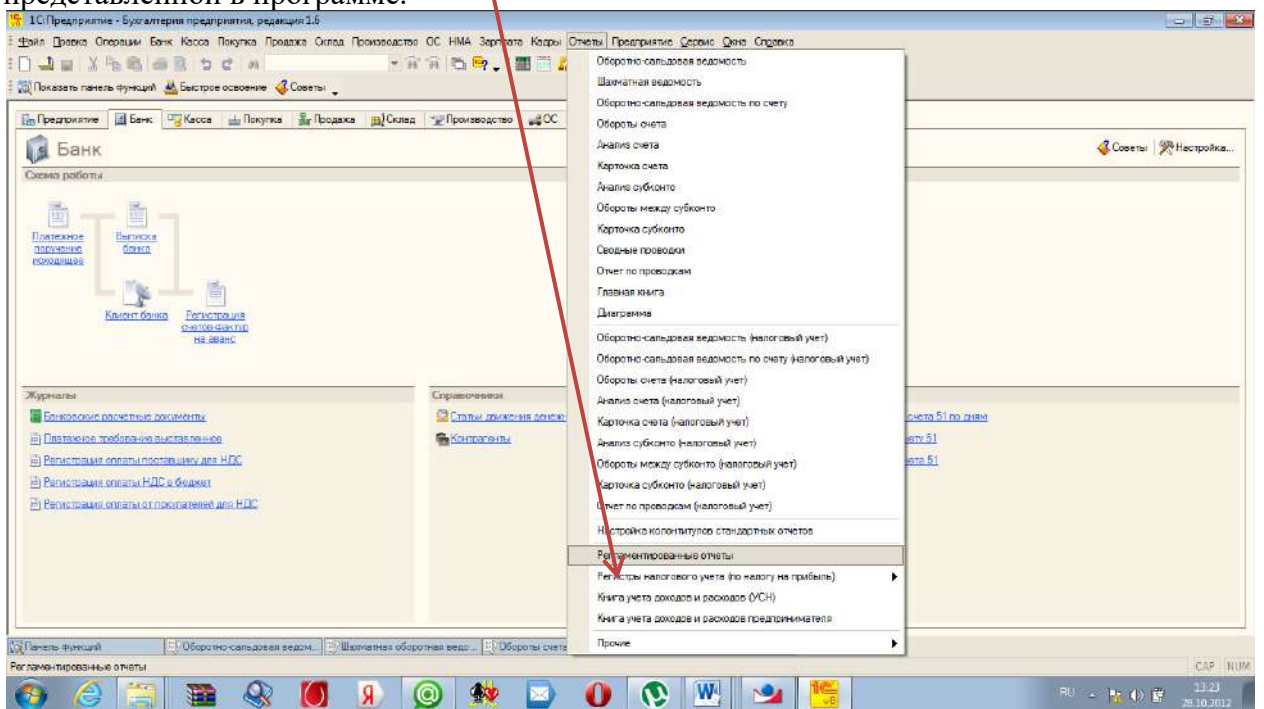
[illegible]

1С:Предприятие - Бухгалтерия предприятия, редакция 1.6

Файл Правка Операции Банк Касса Покупка Продажа Склад Производство ОС НМА Зарплата Кадры Отчеты Предприятие Сервис Окна Справка

Показать панель функций Быстрое освоение Советы

Предприятие Банк Касса Покупка Продажа Склад Производство ОС

Банк

Советы Настройка...

Схема работы

Платежное поручение исходящее
Выписка банка
Клиент банка
Регистрация счетов-фактур на аванс

Журналы
Банковские расчетные документы
Платежное требование выставленное
Регистрация оплаты поставщику для НДС
Регистрация оплаты НДС в бюджет
Регистрация оплаты от покупателей для НДС

Справочники
Статьи движения денеж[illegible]
Контрагенты

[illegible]счета 51 по дням
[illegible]ету 51
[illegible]ета 51

Оборотно-сальдовая ведомость
Шахматная ведомость
Оборотно-сальдовая ведомость по счету
Обороты счета
Анализ счета
Карточка счета
Анализ субконто
Обороты между субконто
Карточка субконто
Сводные проводки
Отчет по проводкам
Главная книга
Диаграмма
Оборотно-сальдовая ведомость (налоговый учет)
Оборотно-сальдовая ведомость по счету (налоговый учет)
Обороты счета (налоговый учет)
Анализ счета (налоговый учет)
Карточка счета (налоговый учет)
Анализ субконто (налоговый учет)
Обороты между субконто (налоговый учет)
Карточка субконто (налоговый учет)
Отчет по проводкам (налоговый учет)
Настройка колонтитулов стандартных отчетов
Регламентированные отчеты
Регистры налогового учета (по налогу на прибыль)
Книга учета доходов и расходов (УСН)
Книга учета доходов и расходов предпринимателя
Прочие

Панель функций | Оборотно-сальдовая ведом... | Шахматная оборотная ведо... | Обороты счета

Регламентированные отчеты

CAP NUM

RU 13:23 28.10.2012